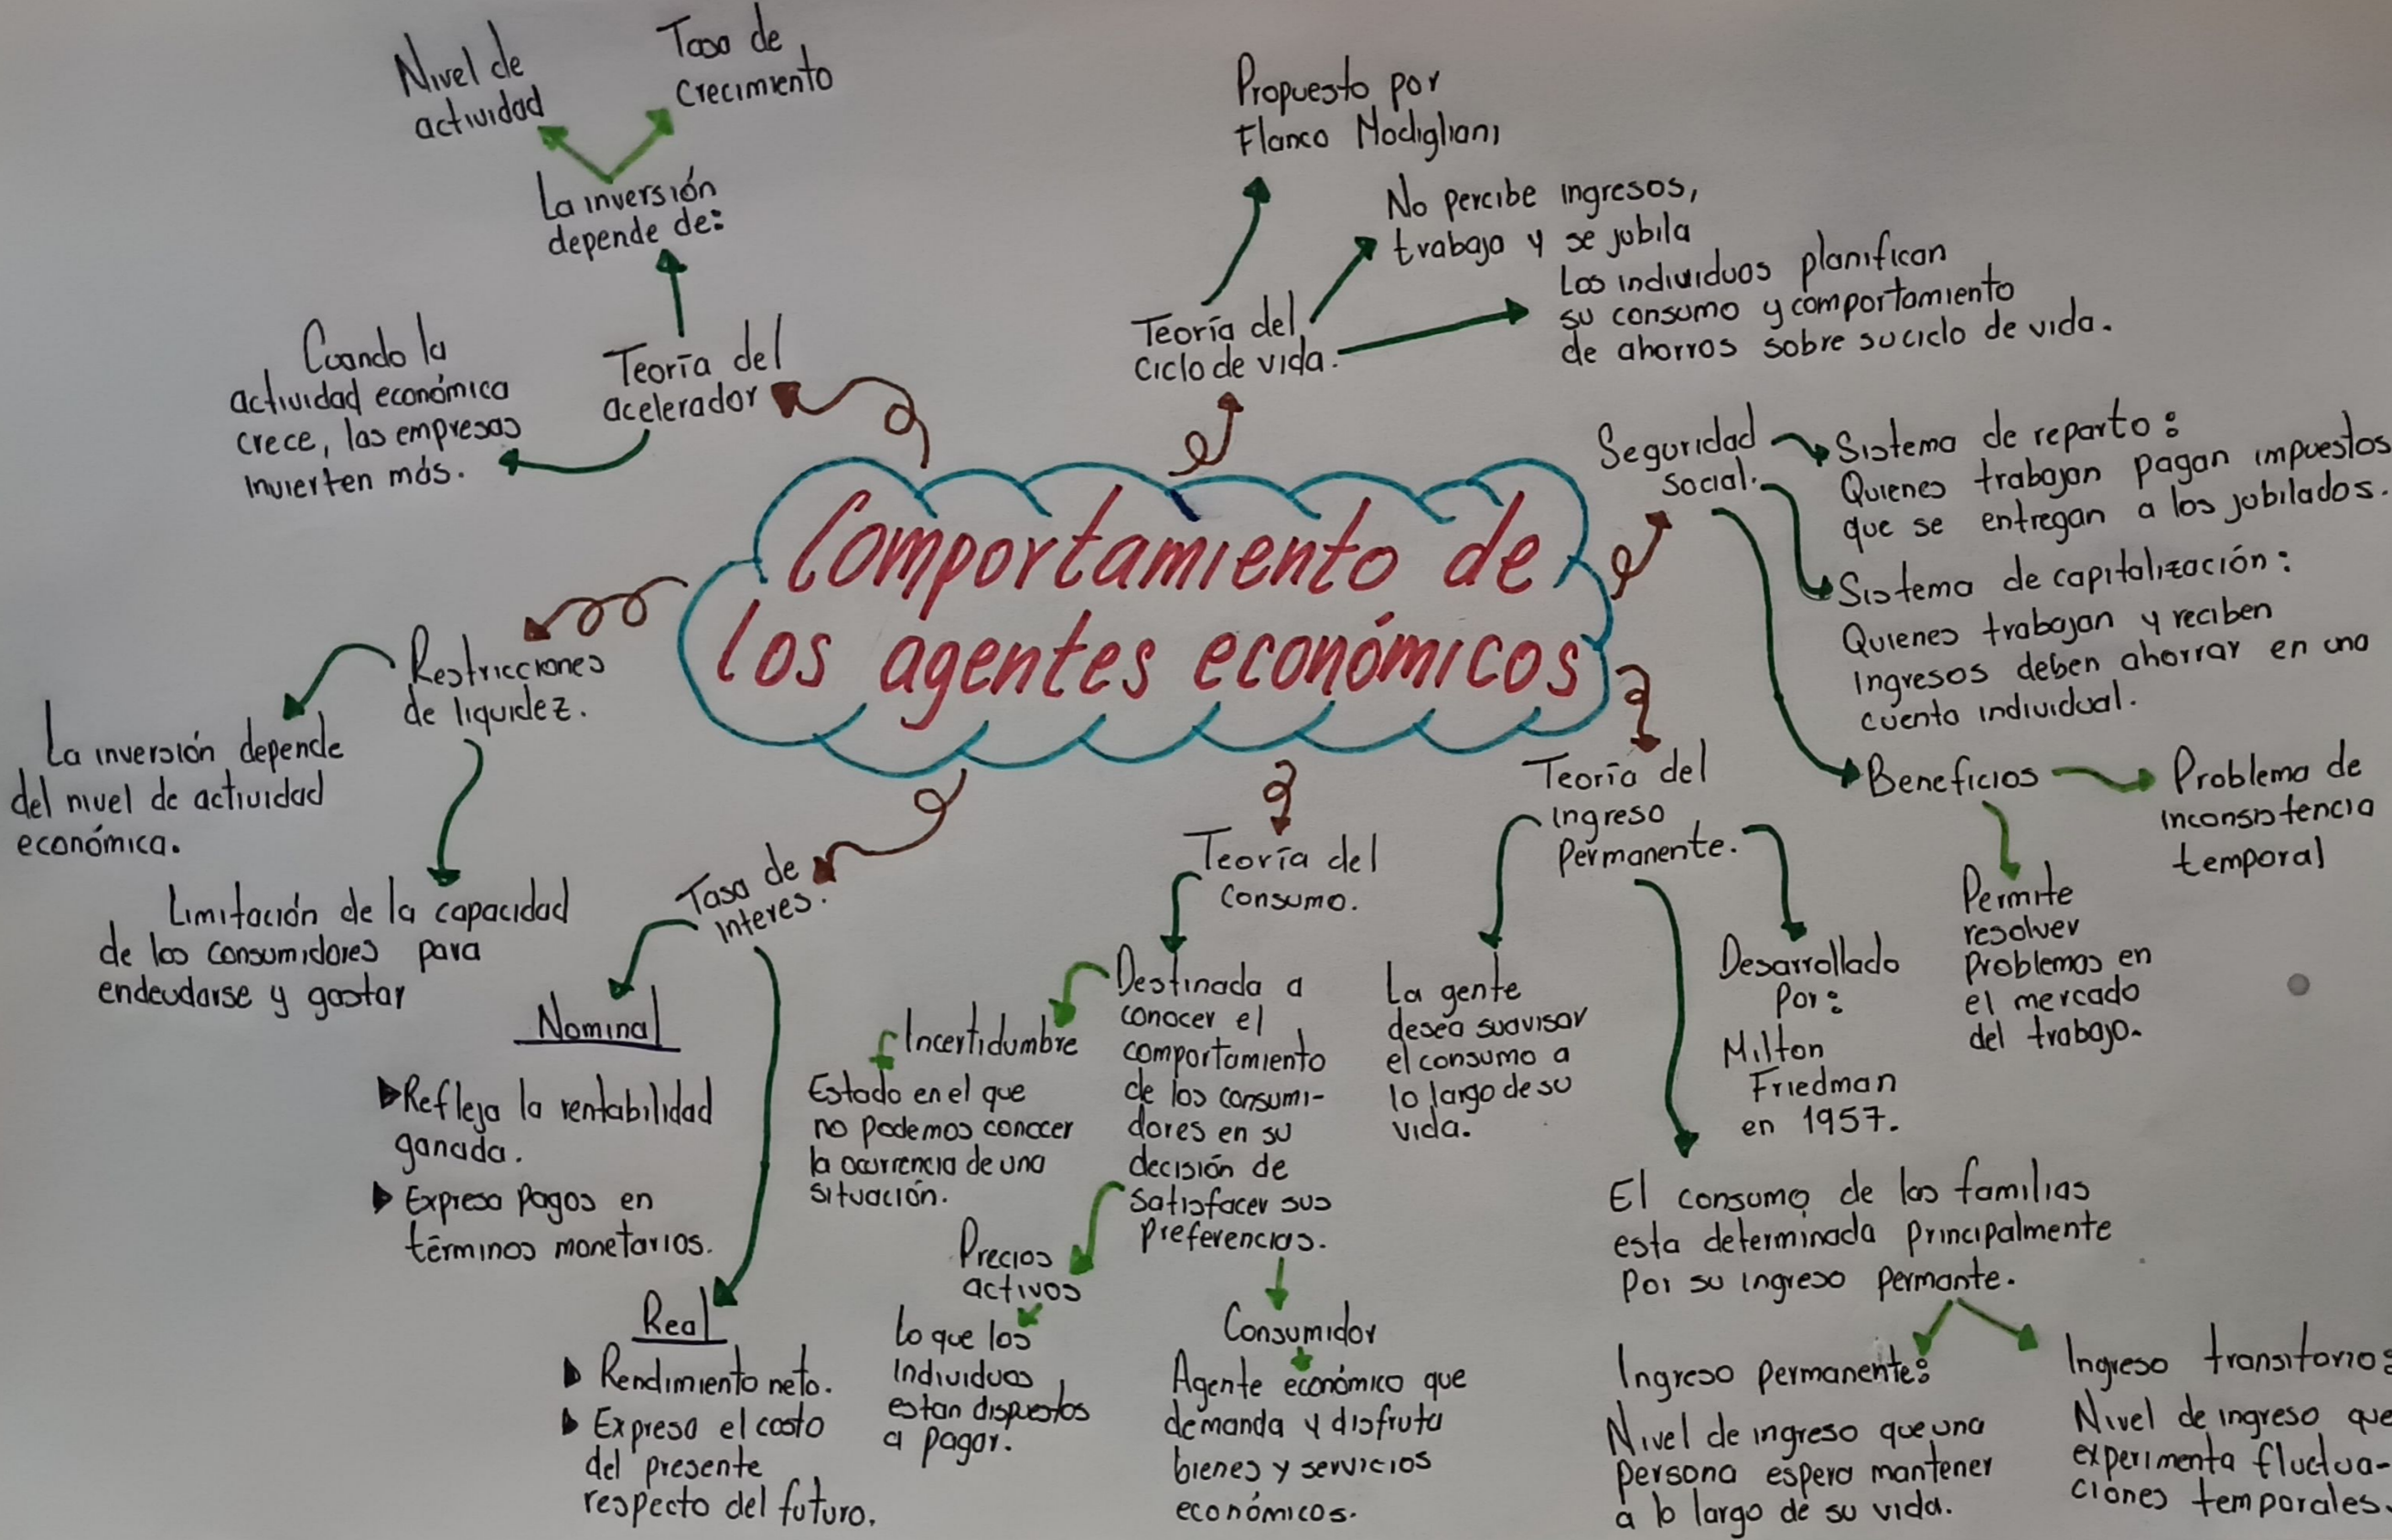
Comportamiento de los agentes económicos

Teoría del acelerador

La inversión depende de:

Nivel de actividad

Tasa de crecimiento

Cuando la actividad económica crece, las empresas invierten más.

Teoría del ciclo de vida.

Propuesto por Flanco Modigliani

No percibe ingresos, trabaja y se jubila

Los individuos planifican su consumo y comportamiento de ahorros sobre su ciclo de vida.

Seguridad social.

Sistema de reparto: Quienes trabajan pagan impuestos que se entregan a los jubilados.

Sistema de capitalización: Quienes trabajan y reciben ingresos deben ahorrar en una cuenta individual.

Beneficios

Problema de inconsistencia temporal

Permite resolver problemas en el mercado del trabajo.

Restricciones de liquidez.

La inversión depende del nivel de actividad económica.

Limitación de la capacidad de los consumidores para endeudarse y gastar

Tasa de interes.

Nominal

Refleja la rentabilidad ganada.

Expresa pagos en términos monetarios.

Real

Rendimiento neto.

Expresa el costo del presente respecto del futuro.

Teoría del consumo.

Destinada a conocer el comportamiento de los consumidores en su decisión de satisfacer sus preferencias.

Incertidumbre

Estado en el que no podemos conocer la ocurrencia de una situación.

Precios activos

Lo que los individuos estan dispuestos a pagar.

Consumidor

Agente económico que demanda y disfruta bienes y servicios económicos.

Teoría del ingreso permanente.

La gente desea suavisar el consumo a lo largo de su vida.

Desarrollado por: Milton Friedman en 1957.

El consumo de las familias esta determinada principalmente por su ingreso permante.

Ingreso permanente: Nivel de ingreso que una persona espera mantener a lo largo de su vida.

Ingreso transitorio: Nivel de ingreso que experimenta fluctuaciones temporales.